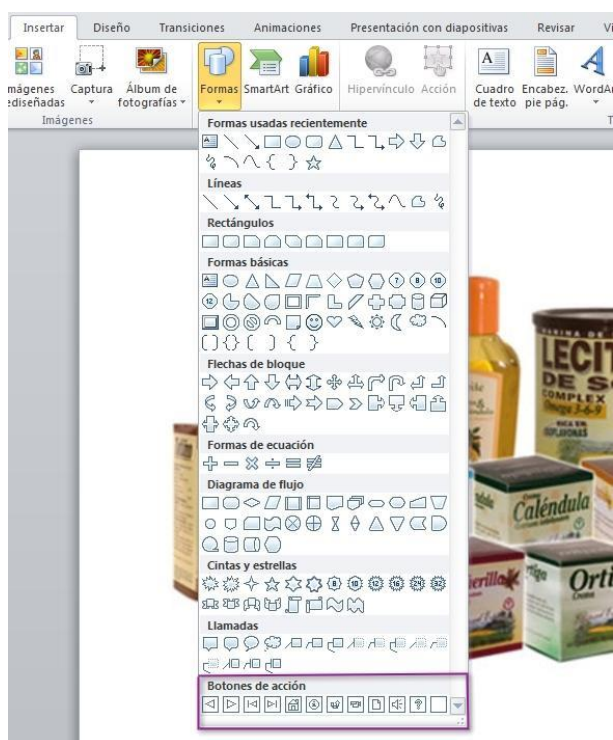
Insertar Diseño Transiciones Animaciones Presentación con diapositivas Revisar Vi

mágenes ediseñadas Captura Álbum de fotografías Formas SmartArt Gráfico Hipervínculo Acción Cuadro de texto Encabez. pie pág. WordAr

Imágenes

Formas usadas recientemente

Líneas

Rectángulos

Formas básicas

Flechas de bloque

Formas de ecuación

Diagrama de flujo

Cintas y estrellas

Llamadas

Botones de acción

LECIT DE S COMPLEX

Caléndula

Orti